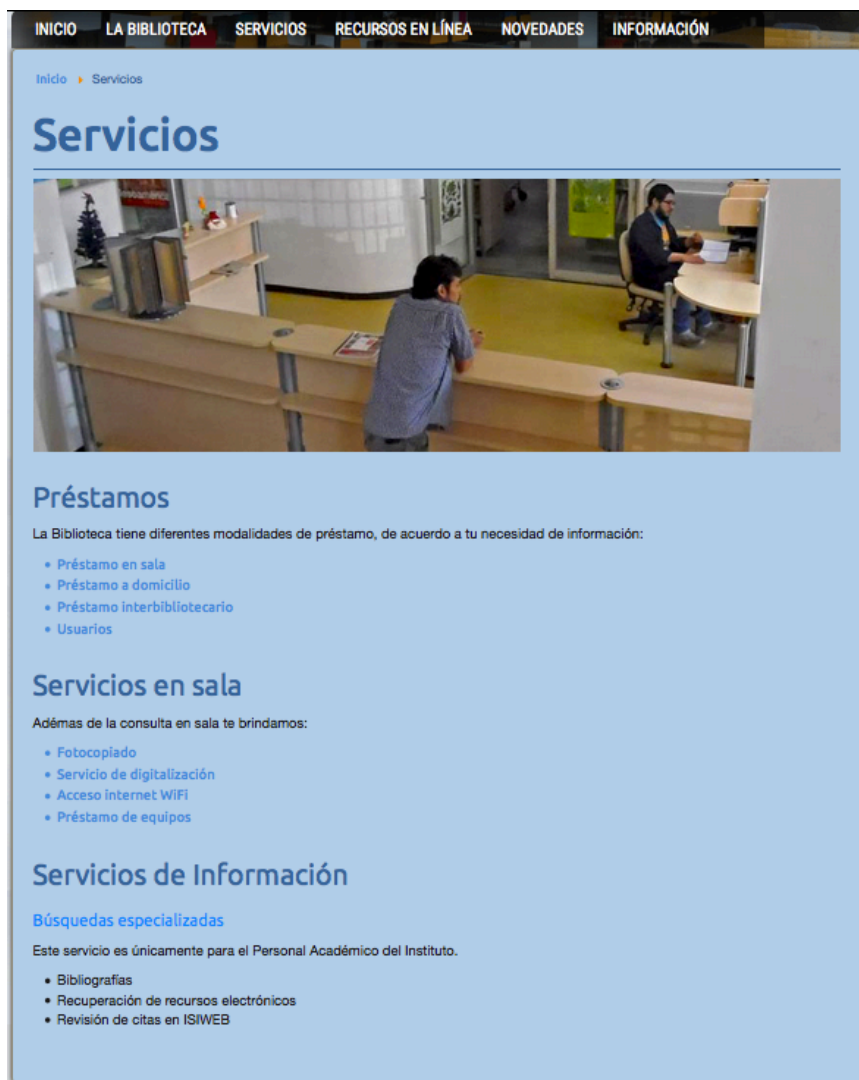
INICIO LA BIBLIOTECA SERVICIOS RECURSOS EN LÍNEA NOVEDADES INFORMACIÓN

Inicio ▸ Servicios

Servicios

Préstamos

La Biblioteca tiene diferentes modalidades de préstamo, de acuerdo a tu necesidad de información:

- Préstamo en sala
- Préstamo a domicilio
- Préstamo interbibliotecario
- Usuarios

Servicios en sala

Adémas de la consulta en sala te brindamos:

- Fotocopiado
- Servicio de digitalización
- Acceso internet WiFi
- Préstamo de equipos

Servicios de Información

Búsquedas especializadas

Este servicio es únicamente para el Personal Académico del Instituto.

- Bibliografías
- Recuperación de recursos electrónicos
- Revisión de citas en ISIWEB